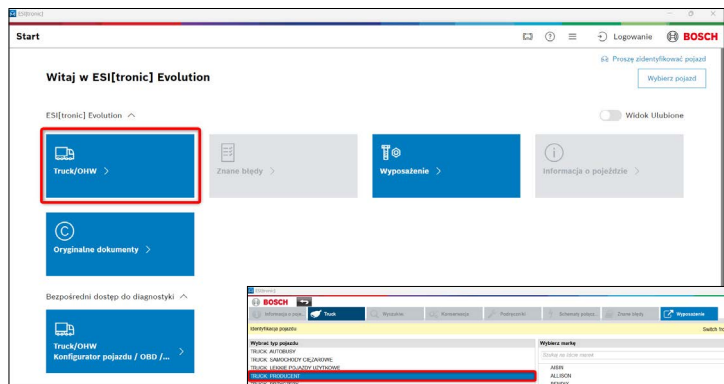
ESI[tronic]

Start

Logowanie

BOSCH

Proszę zidentyfikować pojazd

Wybierz pojazd

Witaj w ESI[tronic] Evolution

ESI[tronic] Evolution

Widok Ulubione

Truck/OHW >

Znane błędy >

Wyposażenie >

Informacja o pojeździe >

Oryginalne dokumenty >

Bezpośredni dostęp do diagnostyki

Truck/OHW
Konfigurator pojazdu / OBD / ... >

ESI[tronic]

BOSCH

Informacja o poje...

Truck

Wyszukiw...

Konserwacja

Podręczniki

Schematy połącz...

Znane błędy

Wyposażenie

Identyfikacja pojazdu

Switch fo

Wybrać typ pojazdu

TRUCK AUTOBUSY

TRUCK SAMOCHODY CIĘŻAROWE

TRUCK LEKKIE POJAZDY UŻYTKOWE

TRUCK PRODUCENT

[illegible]

Wybierz markę

Szukaj na stronie marek

AISIN

ALLISON

BENDIX